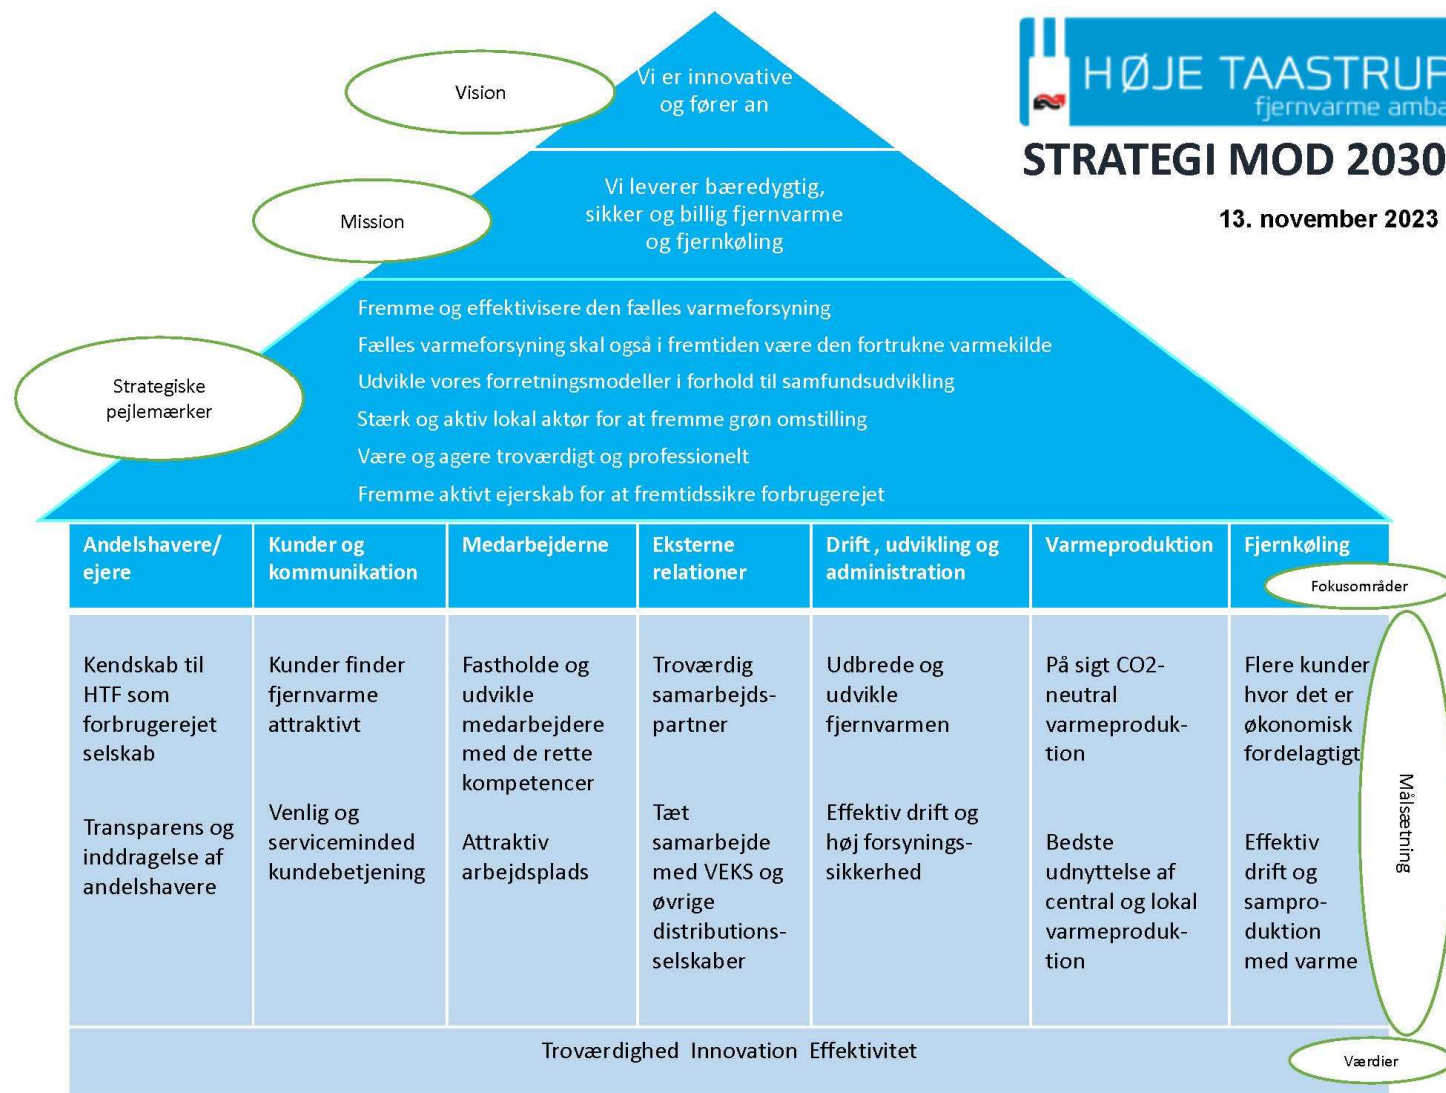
HØJE TAASTRUP
fjernvarme amba

STRATEGI MOD 2030

13. november 2023

Vision

Vi er innovative og fører an

Mission

Vi leverer bæredygtig, sikker og billig fjernvarme og fjernkøling

Strategiske pejlemærker

Fremme og effektivisere den fælles varmeforsyning

Fælles varmeforsyning skal også i fremtiden være den fortrukne varmekilde

Udvikle vores forretningsmodeller i forhold til samfundsudvikling

Stærk og aktiv lokal aktør for at fremme grøn omstilling

Være og agere troværdigt og professionelt

Fremme aktivt ejerskab for at fremtidssikre forbrugerejet

| Andelshavere/ ejere | Kunder og kommunikation | Medarbejderne | Eksterne relationer | Drift , udvikling og administration | Varmeproduktion | Fjernkøling |
|---|---|---|---|---|---|---|
| Kendskab til HTF som forbrugerejet selskab<br><br>Transparens og inddragelse af andelshavere | Kunder finder fjernvarme attraktivt<br><br>Venlig og serviceminded kundebetjening | Fastholde og udvikle medarbejdere med de rette kompetencer<br><br>Attraktiv arbejdsplads | Troværdig samarbejdspartner<br><br>Tæt samarbejde med VEKS og øvrige distributionsselskaber | Udbrede og udvikle fjernvarmen<br><br>Effektiv drift og høj forsyningssikkerhed | På sigt CO2-neutral varmeproduktion<br><br>Bedste udnyttelse af central og lokal varmeproduktion | Flere kunder hvor det er økonomisk fordelagtigt<br><br>Effektiv drift og samproduktion med varme |

Fokusområder

Målsætning

Troværdighed Innovation Effektivitet

Værdier